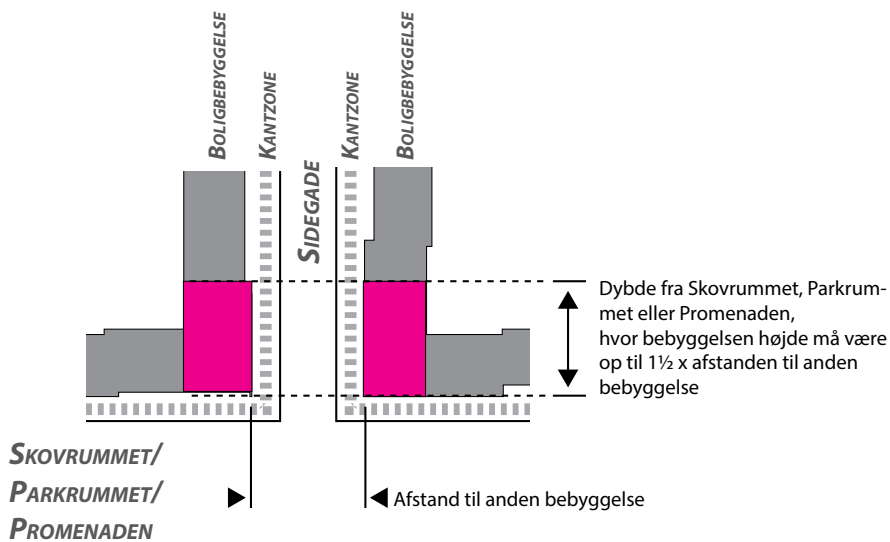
BOLIGBEBYGGELSE

KANTZONE

SIDEGADE

KANTZONE

BOLIGBEBYGGELSE

Dybde fra Skovrummet, Parkrummet eller Promenaden, hvor bebyggelsen højde må være op til 1½ x afstanden til anden bebyggelse

SKOVRUMMET/
PARKRUMMET/
PROMENADEN

Afstand til anden bebyggelse